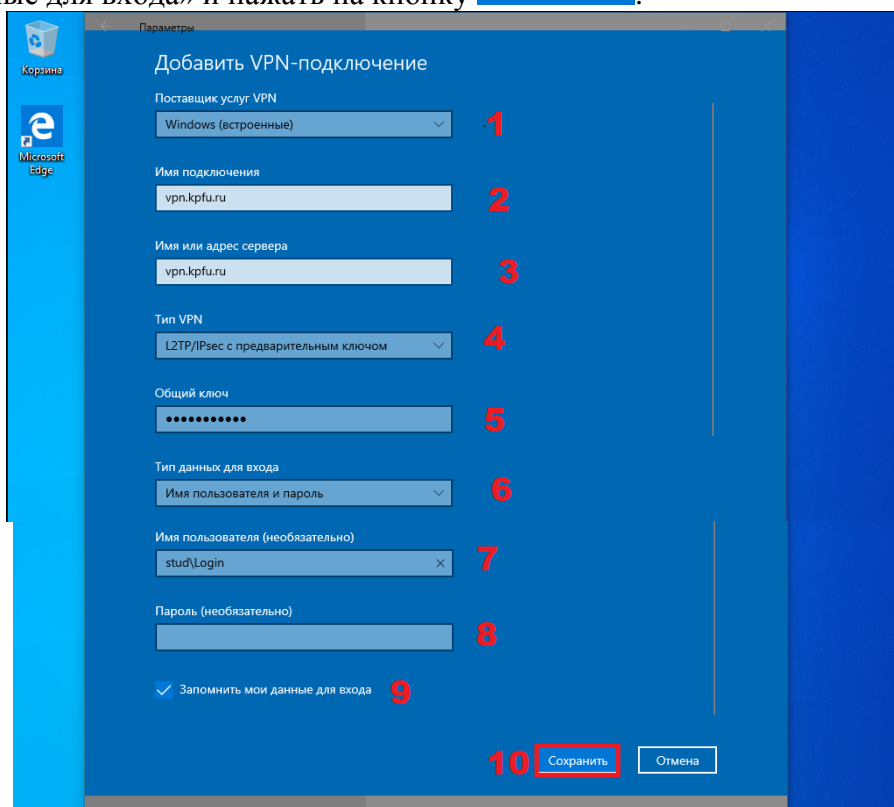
ые для входа» и нажать на кнопку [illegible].

Корзина

Microsoft Edge

Параметры

Добавить VPN-подключение

Поставщик услуг VPN

Windows (встроенные)

1

Имя подключения

vpn.kpfu.ru

2

Имя или адрес сервера

vpn.kpfu.ru

3

Тип VPN

L2TP/IPsec с предварительным ключом

4

Общий ключ

•••••••••••

5

Тип данных для входа

Имя пользователя и пароль

6

Имя пользователя (необязательно)

stud\Login

7

Пароль (необязательно)

8

Запомнить мои данные для входа

9

10

Сохранить

Отмена